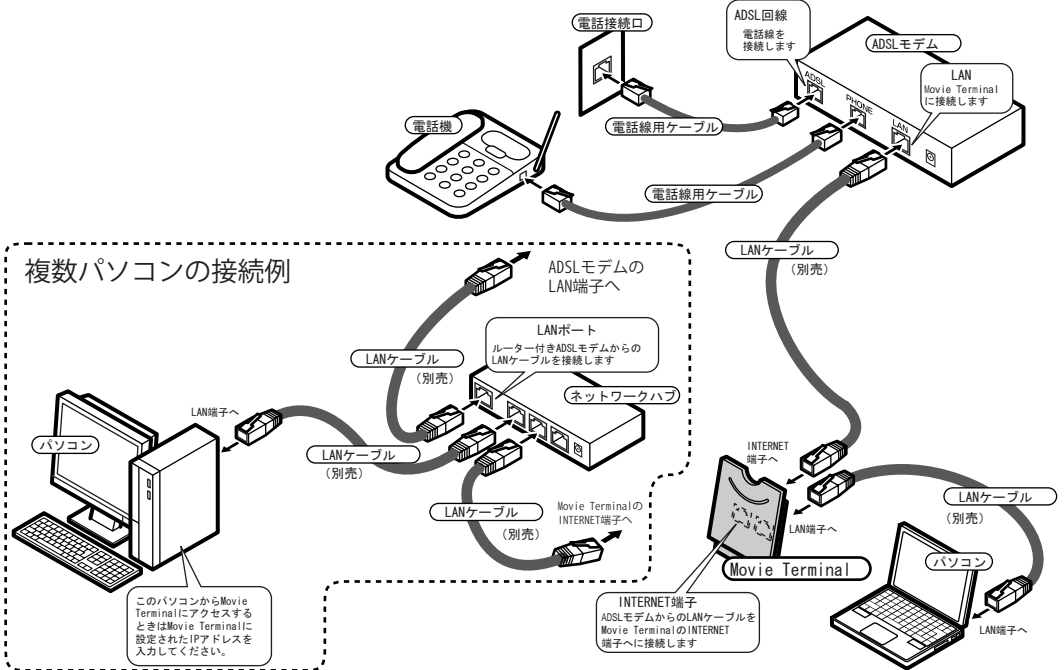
電話接続口

ADSL回線
電話線を接続します

ADSLモデム

ADSL

PHONE

LAN

LAN
Movie Terminalに接続します

電話機

電話線用ケーブル

電話線用ケーブル

LANケーブル
(別売)

複数パソコンの接続例

ADSLモデムのLAN端子へ

LANポート
ルーター付きADSLモデムからのLANケーブルを接続します

LANケーブル
(別売)

ネットワークハブ

LAN端子へ

パソコン

LANケーブル
(別売)

LANケーブル
(別売)

Movie TerminalのINTERNET端子へ

INTERNET端子へ

LAN端子へ

LANケーブル
(別売)

Movie Terminal

パソコン

LAN端子へ

このパソコンからMovie Terminalにアクセスするときは Movie Terminalに設定されたIPアドレスを入力してください。

INTERNET端子
ADSLモデムからのLANケーブルをMovie TerminalのINTERNET端子へに接続します